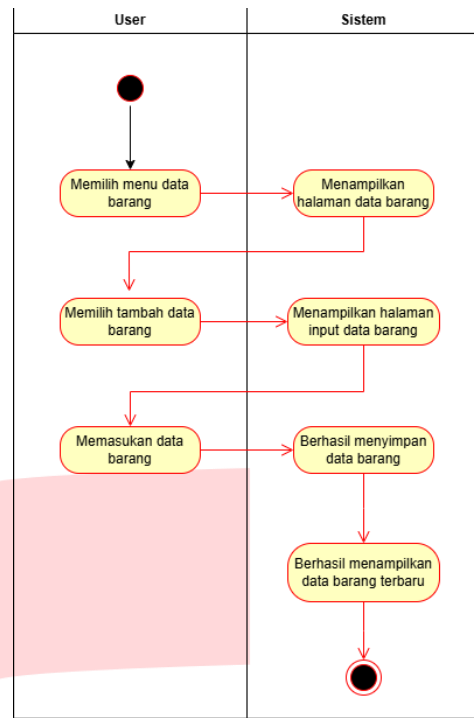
User

Sistem

Memilih menu data barang

Menampilkan halaman data barang

Memilih tambah data barang

Menampilkan halaman input data barang

Memasukan data barang

Berhasil menyimpan data barang

Berhasil menampilkan data barang terbaru